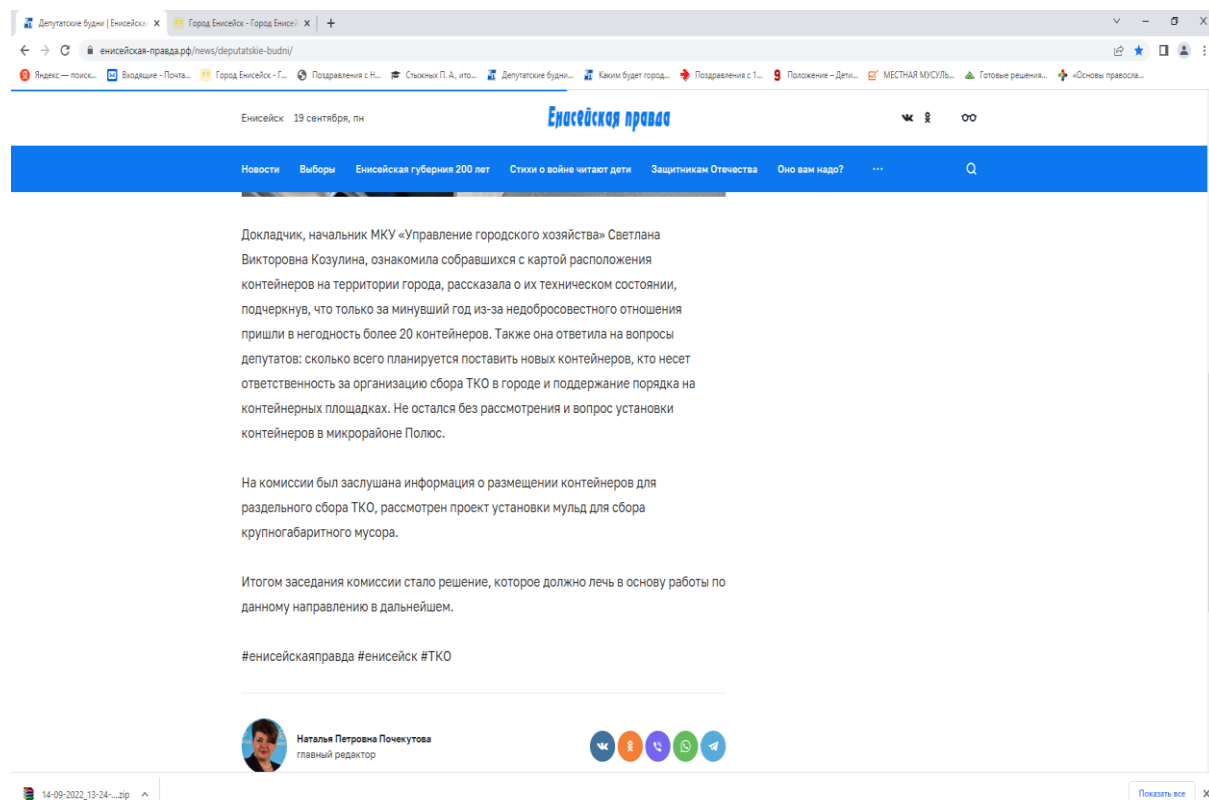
Депутатские будни | Енисейска ✕ | Город Енисейск - Город Енисей ✕ | +

енисейская-правда.рф/news/deputatskie-budni/

Яндекс — поиск... | Входящие - Почта... | Город Енисейск - Г... | Поздравления с Н... | Стыжных П. А., ито... | Депутатские будни... | Каким будет город... | Поздравления с 1... | Положение – Дети... | МЕСТНАЯ МУСУЛЬ... | Готовые решения... | «Основы правосла...

Енисейск 19 сентября, пн

Енисейская правда

Новости | Выборы | Енисейская губерния 200 лет | Стихи о войне читают дети | Защитникам Отечества | Оно вам надо? | ···

Докладчик, начальник МКУ «Управление городского хозяйства» Светлана Викторовна Козулина, ознакомила собравшихся с картой расположения контейнеров на территории города, рассказала о их техническом состоянии, подчеркнув, что только за минувший год из-за недобросовестного отношения пришли в негодность более 20 контейнеров. Также она ответила на вопросы депутатов: сколько всего планируется поставить новых контейнеров, кто несет ответственность за организацию сбора ТКО в городе и поддержание порядка на контейнерных площадках. Не остался без рассмотрения и вопрос установки контейнеров в микрорайоне Полюс.

На комиссии был заслушана информация о размещении контейнеров для раздельного сбора ТКО, рассмотрен проект установки мульд для сбора крупногабаритного мусора.

Итогом заседания комиссии стало решение, которое должно лечь в основу работы по данному направлению в дальнейшем.

#енисейскаяправда #енисейск #ТКО

Наталья Петровна Почекутова
главный редактор

14-09-2022_13-24-....zip

Показать все